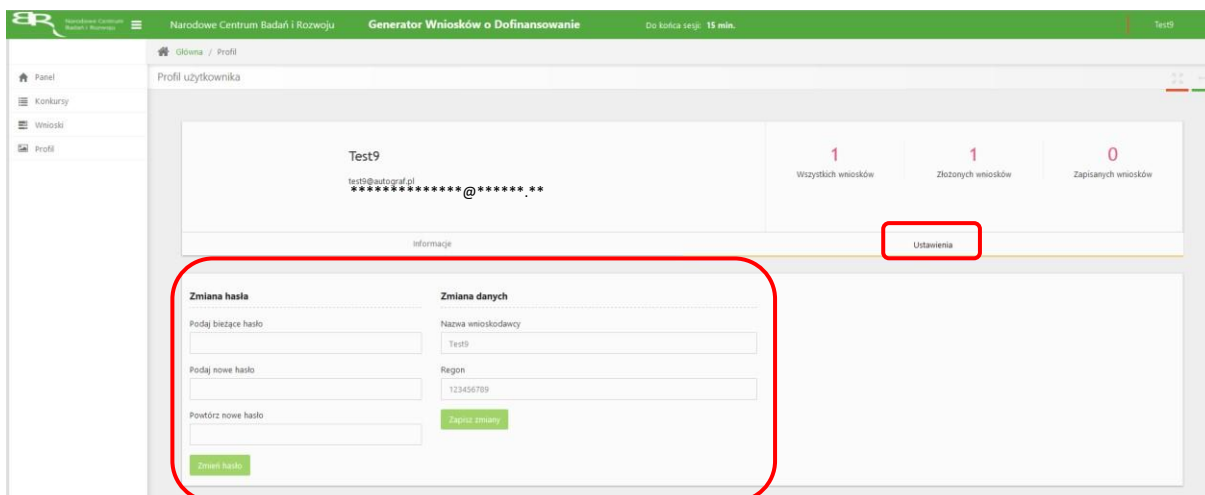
Narodowe Centrum Badań i Rozwoju

Narodowe Centrum Badań i Rozwoju Generator Wniosków o Dofinansowanie Do końca sesji: 15 min. Test9

Główna / Profil

Panel
Konkursy
Wnioski
Profil

Profil użytkownika

Test9
test9@autograf.pl
**************@******.**

1
Wszystkich wniosków

1
Złożonych wniosków

0
Zapisanych wniosków

Informacje

Ustawienia

Zmiana hasła

Podaj bieżące hasło

Podaj nowe hasło

Powtórz nowe hasło

Zmień hasło

Zmiana danych

Nazwa wnioskodawcy
Test9

Regon
123456789

Zapisz zmiany